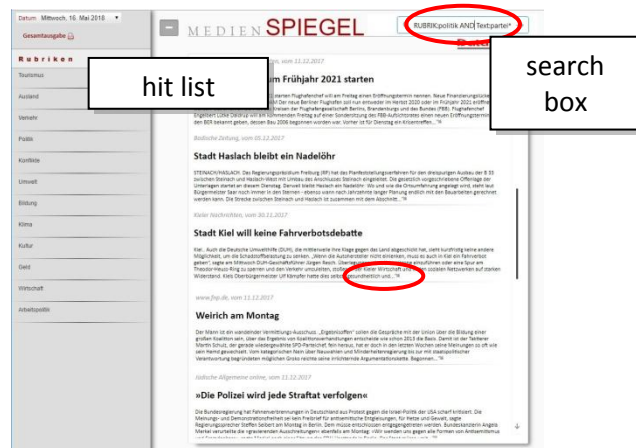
Datum Mittwoch, 16. Mai 2018

Gesamtausgabe

Rubriken

Tourismus

Ausland

Verkehr

Politik

Konflikte

Umwelt

Bildung

Klima

Kultur

Geld

Wirtschaft

Arbeitspolitik

MEDIEN SPIEGEL

RUBRIK:politik AND Text:partei*

hit list

search box

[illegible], vom 11.12.2017

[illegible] im Frühjahr 2021 starten

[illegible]

Badische Zeitung, vom 05.12.2017

Stadt Haslach bleibt ein Nadelöhr

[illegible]

Kieler Nachrichten, vom 30.11.2017

Stadt Kiel will keine Fahrverbotsdebatte

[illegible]

www.fnp.de, vom 11.12.2017

Weirich am Montag

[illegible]

Badische Allgemeine online, vom 11.12.2017

»Die Polizei wird jede Straftat verfolgen«

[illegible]